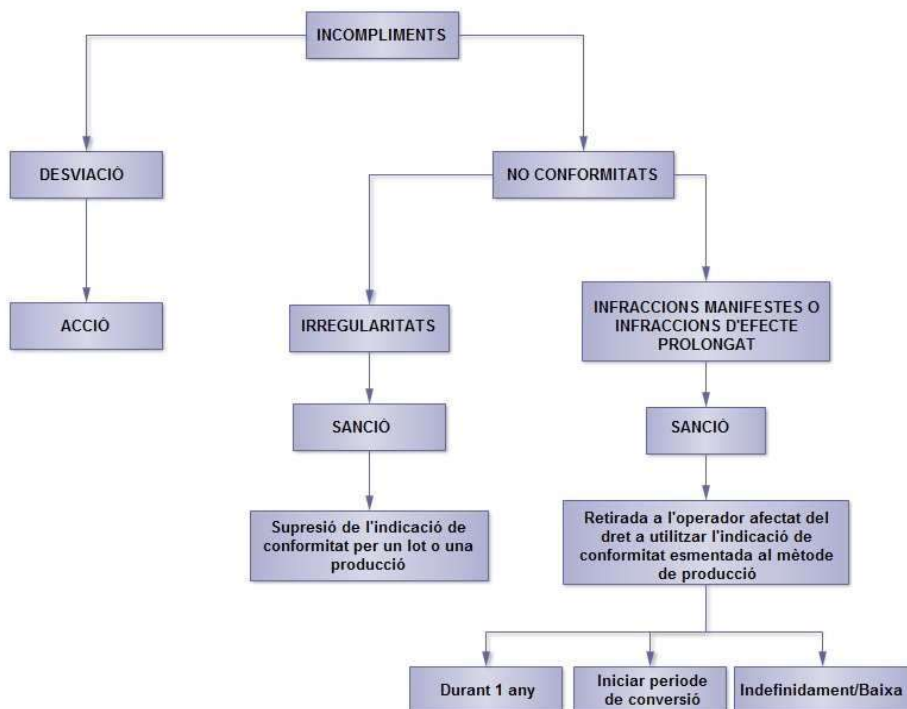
INCOMPLIMENTS

DESVIACIÓ

ACCIÓ

NO CONFORMITATS

IRREGULARITATS

SANCIÓ

Supresió de l'indicació de conformitat per un lot o una producció

INFRACCIONS MANIFESTES O INFRACCIONS D'EFECTE PROLONGAT

SANCIÓ

Retirada a l'operador afectat del dret a utilitzar l'indicació de conformitat esmentada al mètode de producció

Durant 1 any

Iniciar periode de conversió

Indefinidament/Baixa